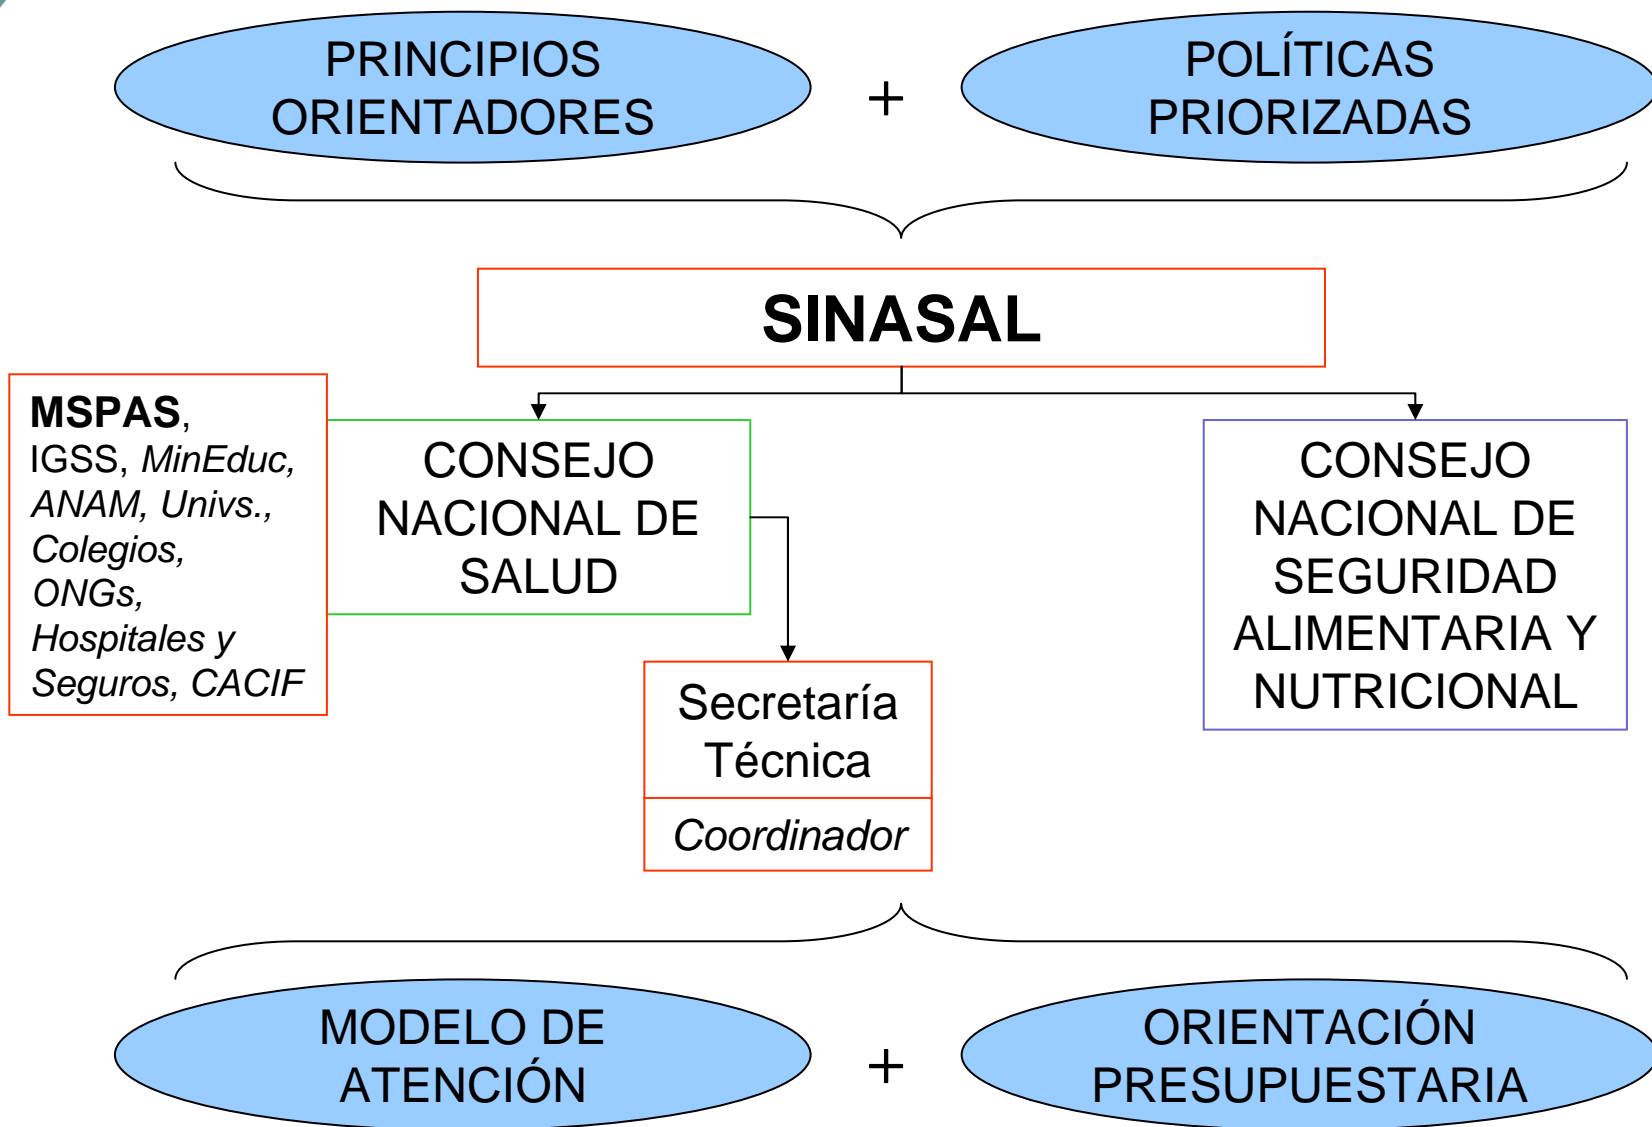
PRINCIPIOS ORIENTADORES

+

POLÍTICAS PRIORIZADAS

SINASAL

MSPAS, IGSS, MinEduc, ANAM, Univs., Colegios, ONGs, Hospitales y Seguros, CACIF

CONSEJO NACIONAL DE SALUD

CONSEJO NACIONAL DE SEGURIDAD ALIMENTARIA Y NUTRICIONAL

Secretaría Técnica

Coordinador

MODELO DE ATENCIÓN

+

ORIENTACIÓN PRESUPUESTARIA